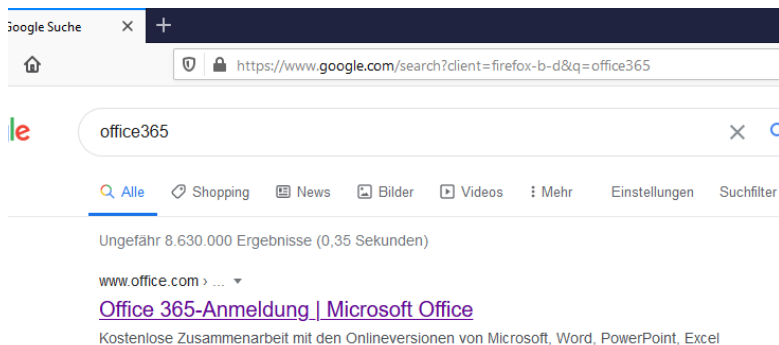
oogle Suche

https://www.google.com/search?client=firefox-b-d&q=office365

le

office365

Alle
Shopping
News
Bilder
Videos
Mehr
Einstellungen
Suchfilter

Ungefähr 8.630.000 Ergebnisse (0,35 Sekunden)

www.office.com › ...

Office 365-Anmeldung | Microsoft Office

Kostenlose Zusammenarbeit mit den Onlineversionen von Microsoft, Word, PowerPoint, Excel